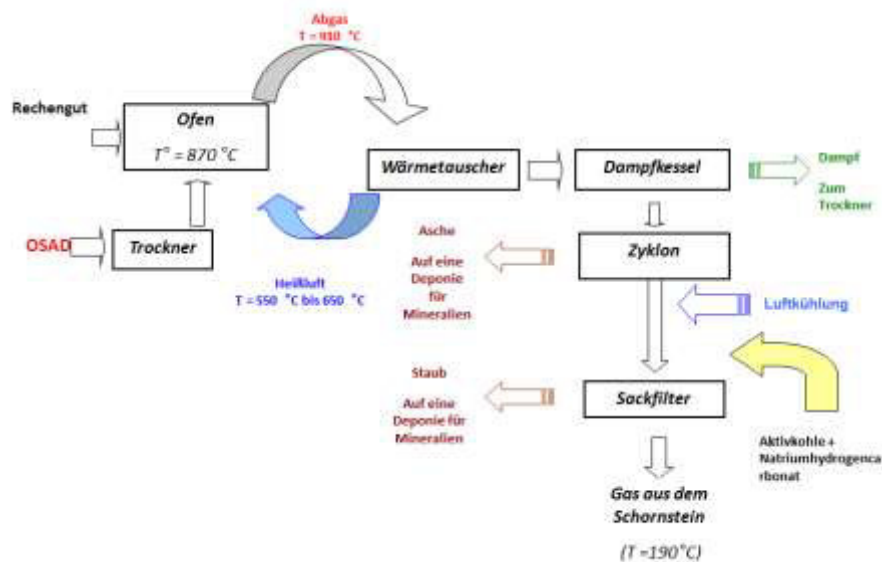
Abgas
T = 910 °C

Rechengut

Ofen
$T° = 870\ °C$

Wärmetauscher

Dampfkessel

Dampf
Zum Trockner

OSAD

Trockner

Heißluft
T = 550 °C bis 650 °C

Asche
Auf eine Deponie für Mineralien

Zyklon

Luftkühlung

Staub
Auf eine Deponie für Mineralien

Sackfilter

Aktivkohle + Natriumhydrogencarbonat

Gas aus dem Schornstein

(T =190°C)